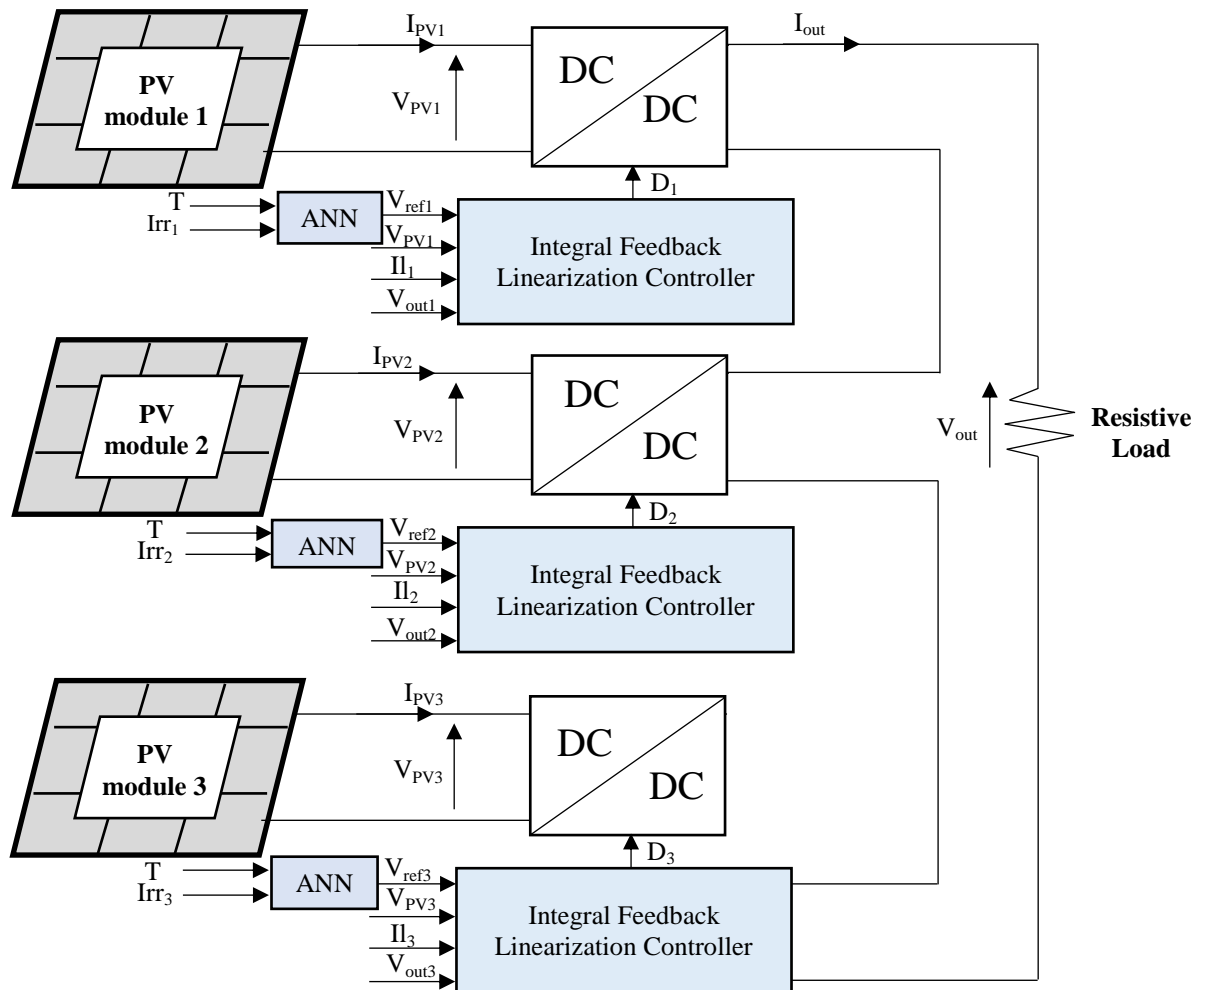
PV module 1

$I_{PV1}$

$V_{PV1}$

DC

DC

$I_{out}$

$D_1$

T

$Irr_1$

ANN

$V_{ref1}$

$V_{PV1}$

$Il_1$

$V_{out1}$

Integral Feedback Linearization Controller

PV module 2

$I_{PV2}$

$V_{PV2}$

DC

DC

$V_{out}$

Resistive Load

$D_2$

T

$Irr_2$

ANN

$V_{ref2}$

$V_{PV2}$

$Il_2$

$V_{out2}$

Integral Feedback Linearization Controller

PV module 3

$I_{PV3}$

$V_{PV3}$

DC

DC

$D_3$

T

$Irr_3$

ANN

$V_{ref3}$

$V_{PV3}$

$Il_3$

$V_{out3}$

Integral Feedback Linearization Controller